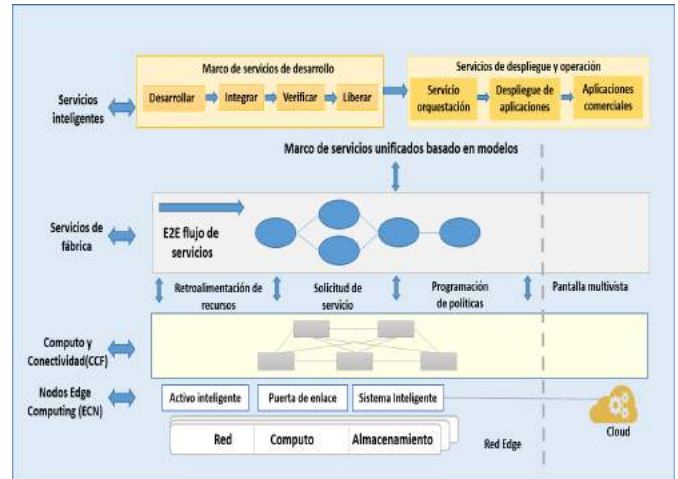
Servicios inteligentes

Marco de servicios de desarrollo

Desarrollar

Integrar

Verificar

Liberar

Servicios de despliegue y operación

Servicio orquestación

Despliegue de aplicaciones

Aplicaciones comerciales

Marco de servicios unificados basado en modelos

Servicios de fábrica

E2E flujo de servicios

Retroalimentación de recursos

Solicitud de servicio

Programación de políticas

Pantalla multivista

Computo y Conectividad(CCF)

Nodos Edge Computing (ECN)

Activo inteligente

Puerta de enlace

Sistema Inteligente

Red

Computo

Almacenamiento

Red Edge

Cloud